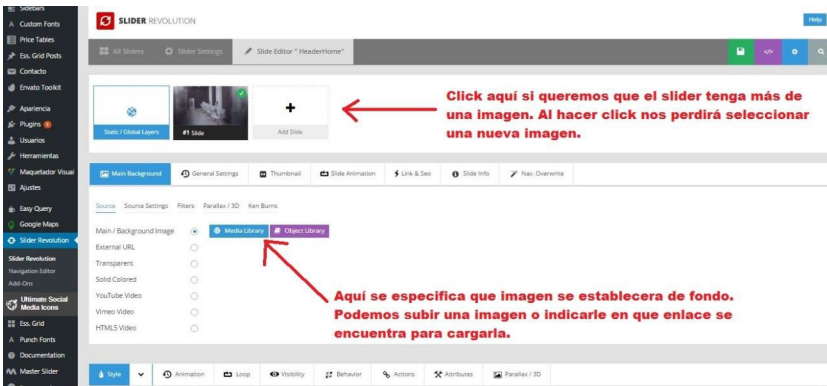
Sidebars
Custom Fonts
Price Tables
Ess. Grid Posts
Contacto
Envato Toolkit
Apariencia
Plugins 6
Usuarios
Herramientas
Maquetador Visual
Ajustes
Easy Query
Google Maps
Slider Revolution
Slider Revolution
Navigation Editor
Add-Ons
Ultimate Social Media Icons
Ess. Grid
Punch Fonts
Documentation
Master Slider

SLIDER REVOLUTION

Help

All Sliders
Slider Settings
Slide Editor " HeaderHome"

Static / Global Layers
#1 Slide
Add Slide

Click aquí si queremos que el slider tenga más de una imagen. Al hacer click nos perdirá seleccionar una nueva imagen.

Main Background
General Settings
Thumbnail
Slide Animation
Link & Seo
Slide Info
Nav. Overwrite

Source
Source Settings
Filters
Parallax / 3D
Ken Burns

Main / Background Image
Media Library
Object Library
External URL
Transparent
Solid Colored
YouTube Video
Vimeo Video
HTML5 Video

Aquí se especifica que imagen se establecera de fondo. Podemos subir una imagen o indicarle en que enlace se encuentra para cargarla.

Style
Animation
Loop
Visibility
Behavior
Actions
Attributes
Parallax / 3D